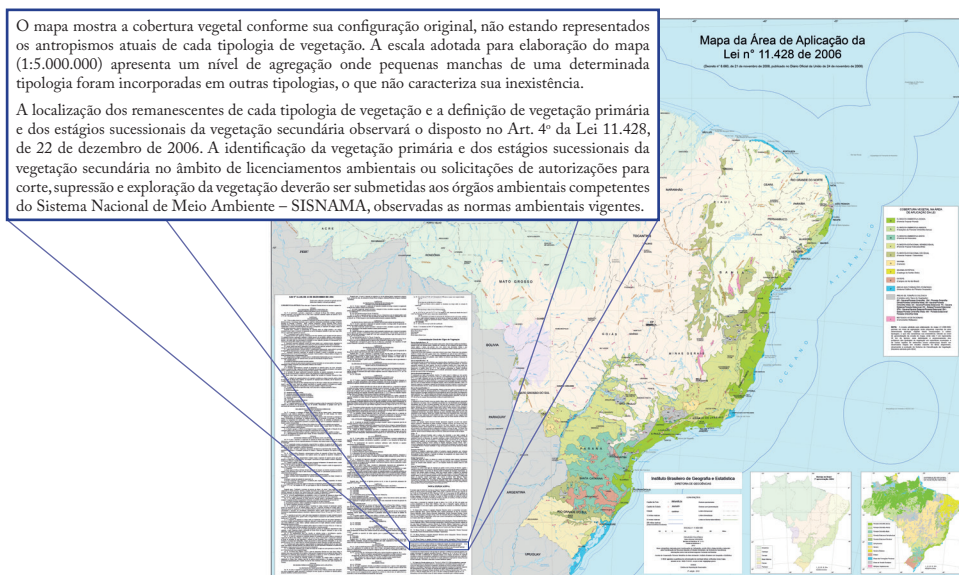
O mapa mostra a cobertura vegetal conforme sua configuração original, não estando representados os antropismos atuais de cada tipologia de vegetação. A escala adotada para elaboração do mapa (1:5.000.000) apresenta um nível de agregação onde pequenas manchas de uma determinada tipologia foram incorporadas em outras tipologias, o que não caracteriza sua inexistência.

A localização dos remanescentes de cada tipologia de vegetação e a definição de vegetação primária e dos estágios sucessionais da vegetação secundária observará o disposto no Art. 4º da Lei 11.428, de 22 de dezembro de 2006. A identificação da vegetação primária e dos estágios sucessionais da vegetação secundária no âmbito de licenciamentos ambientais ou solicitações de autorizações para corte, supressão e exploração da vegetação deverão ser submetidas aos órgãos ambientais competentes do Sistema Nacional de Meio Ambiente – SISNAMA, observadas as normas ambientais vigentes.

Mapa da Área de Aplicação da Lei nº 11.428 de 2006

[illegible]

MATO GROSSO

BOLÍVIA

PARAGUAI

ARGENTINA

URUGUAI

TOCANTINS

BAHIA

MINAS GERAIS

GOIÁS

PARANÁ

PIAUÍ

RIO GRANDE DO NORTE

PERU

ACRE

Instituto Brasileiro de Geografia e Estatística

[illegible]